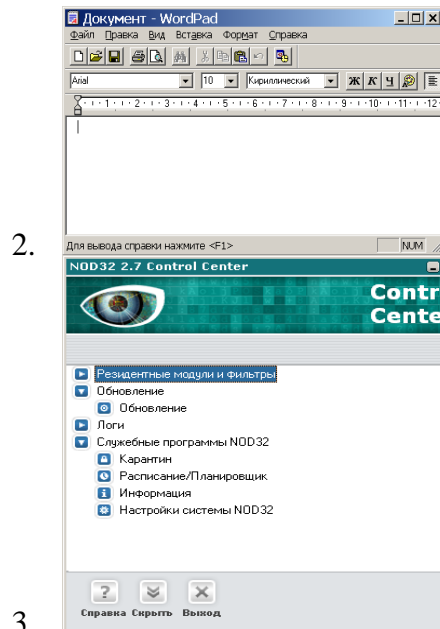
Документ - WordPad
Файл Правка Вид Вставка Формат Справка
Arial 10 Кириллический Ж К Ч
1 2 3 4 5 6 7 8 9 10 11 12

2.

Для вывода справки нажмите <F1>
NUM

NOD32 2.7 Control Center
Contr Center

Резидентные модули и Фильтры
Обновление
Обновление
Логи
Служебные программы NOD32
Карантин
Расписание/Планировщик
Информация
Настройки системы NOD32

Справка Скрыть Выход

3.